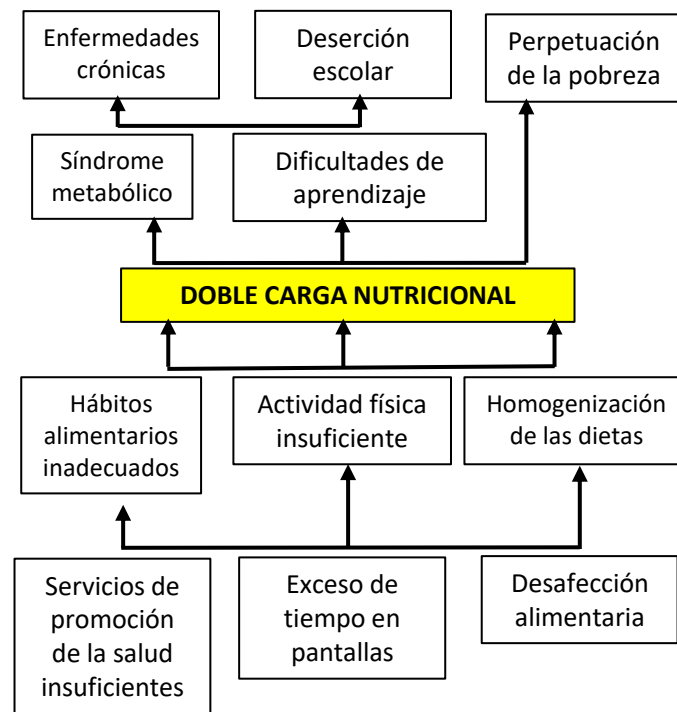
Enfermedades crónicas

Deserción escolar

Perpetuación de la pobreza

Síndrome metabólico

Dificultades de aprendizaje

DOBLE CARGA NUTRICIONAL

Hábitos alimentarios inadecuados

Actividad física insuficiente

Homogenización de las dietas

Servicios de promoción de la salud insuficientes

Exceso de tiempo en pantallas

Desafección alimentaria